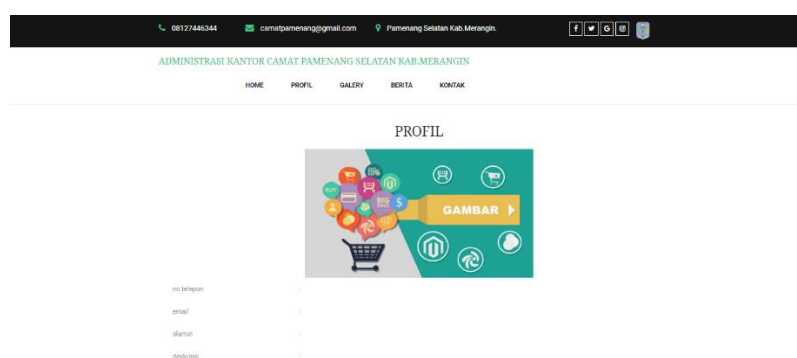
08127446344 camatpamenang@gmail.com Pamenang Selatan Kab.Merangin.

f G

ADMINISTRASI KANTOR CAMAT PAMENANG SELATAN KAB.MERANGIN

HOME PROFIL GALERY BERITA KONTAK

PROFIL

GAMBAR

BUY 10% BIG SALE $

no telepon :

email :

alamat :

deskripsi :